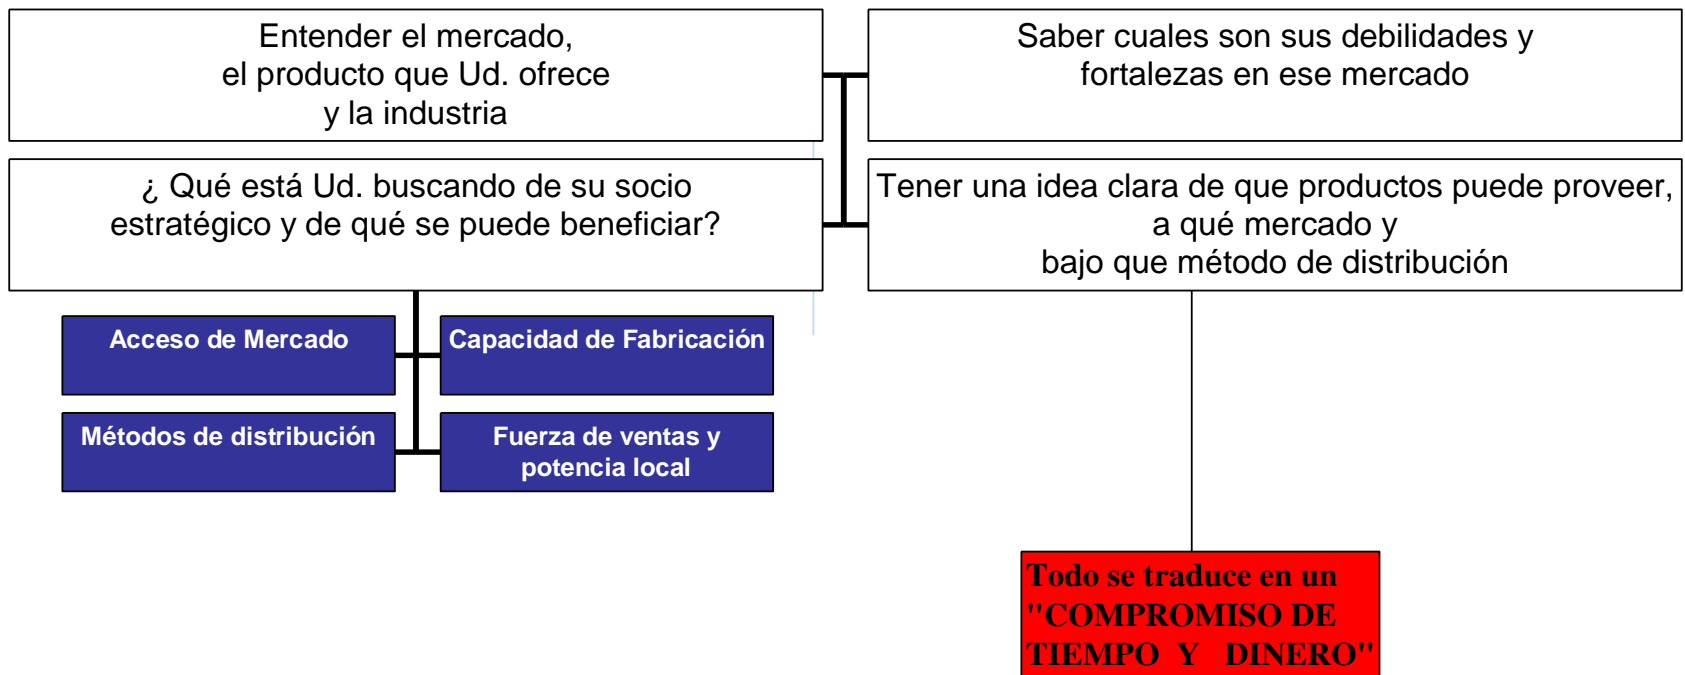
Entender el mercado,
el producto que Ud. ofrece
y la industria

Saber cuales son sus debilidades y
fortalezas en ese mercado

¿ Qué está Ud. buscando de su socio
estratégico y de qué se puede beneficiar?

Tener una idea clara de que productos puede proveer,
a qué mercado y
bajo que método de distribución

Acceso de Mercado

Capacidad de Fabricación

Métodos de distribución

Fuerza de ventas y
potencia local

Todo se traduce en un
"COMPROMISO DE
TIEMPO Y DINERO"